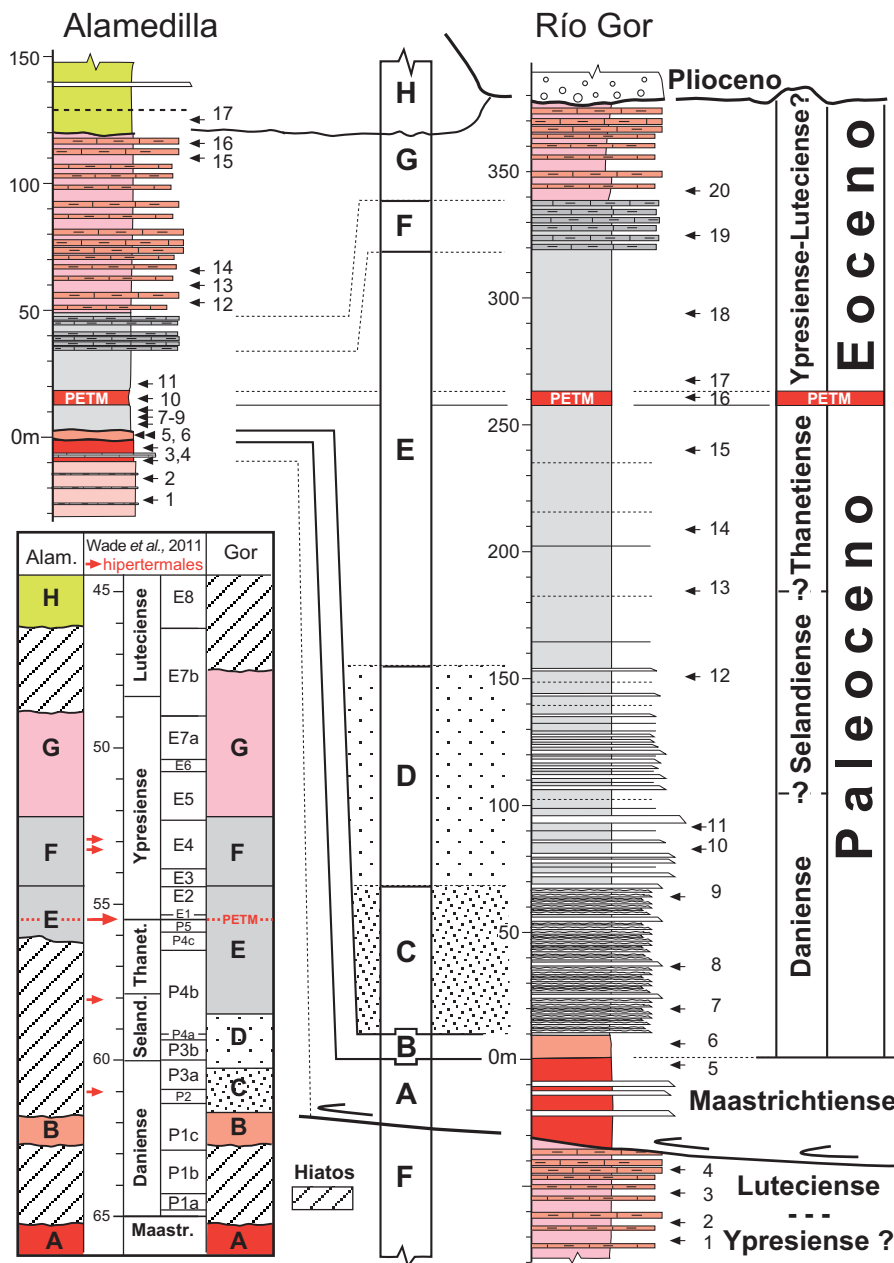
Alamedilla

150
100
50
0m

17
16
15
14
13
12
PETM
11
10
7-9
5, 6
3,4
2
1

H
G
F
E
D
C
B
A
F

Río Gor

Plioceno
350
300
250
200
150
100
50
0m

20
19
18
17
16
PETM
15
14
13
12
11
10
9
8
7
6
5

Maastrichtiense
4
3
2
1
Luteciense
- - -
Ypresiense ?

Ypresiense-Luteciense?
Eoceno
PETM
Thanetiense
? Selandiense ?
Daniense
Paleoceno

| Alam. | Wade *et al.*, 2011 hipertermales | | | Gor |
|---|---|---|---|---|
| H | 45 | Luteciense | E8 | |
| | | | E7b | |
| G | 50 | Ypresiense | E7a | G |
| | | | E6 | |
| | | | E5 | |
| F | | | E4 | F |
| | 55 | | E3 | |
| | | | E2 | |
| E | | | E1 | PETM |
| | | Thanet. | P5 | E |
| | | | P4c | |
| | | | P4b | |
| | | Seland. | P4a | D |
| | 60 | | P3b | |
| | | Daniense | P3a | C |
| | | | P2 | |
| B | | | P1c | B |
| | | | P1b | |
| | | | P1a | |
| A | 65 | Maastr. | | A |

Hiatos